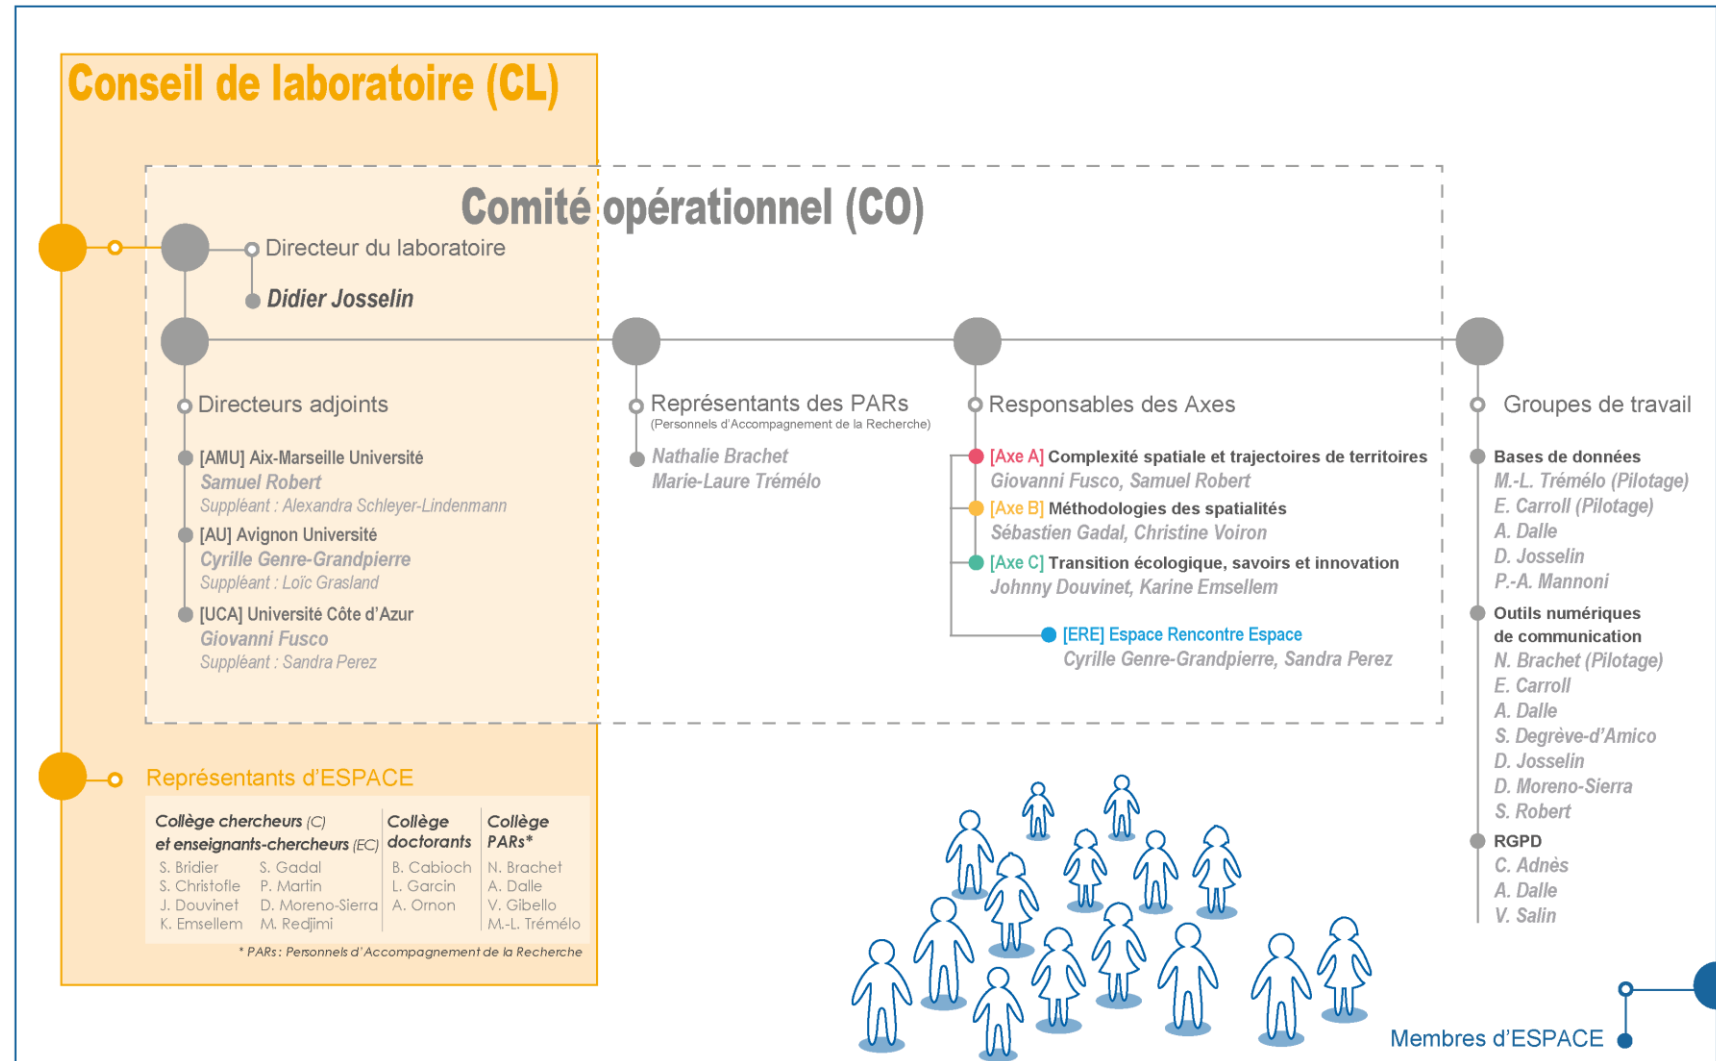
Conseil de laboratoire (CL)

Comité opérationnel (CO)

Directeur du laboratoire
Didier Josselin

Directeurs adjoints
[AMU] Aix-Marseille Université
Samuel Robert
Suppléant : Alexandra Schleyer-Lindenmann
[AU] Avignon Université
Cyrille Genre-Grandpierre
Suppléant : Loïc Grasland
[UCA] Université Côte d'Azur
Giovanni Fusco
Suppléant : Sandra Perez

Représentants des PARs
(Personnels d'Accompagnement de la Recherche)
Nathalie Brachet
Marie-Laure Trémélo

Responsables des Axes
[Axe A] Complexité spatiale et trajectoires de territoires
Giovanni Fusco, Samuel Robert
[Axe B] Méthodologies des spatialités
Sébastien Gadal, Christine Voiron
[Axe C] Transition écologique, savoirs et innovation
Johnny Douvinet, Karine Emsellem
[ERE] Espace Rencontre Espace
Cyrille Genre-Grandpierre, Sandra Perez

Groupes de travail
Bases de données
M.-L. Trémélo (Pilotage)
E. Carroll (Pilotage)
A. Dalle
D. Josselin
P.-A. Mannoni
Outils numériques de communication
N. Brachet (Pilotage)
E. Carroll
A. Dalle
S. Degrève-d'Amico
D. Josselin
D. Moreno-Sierra
S. Robert
RGPD
C. Adnès
A. Dalle
V. Salin

Représentants d'ESPACE

| Collège chercheurs (C) et enseignants-chercheurs (EC) | | Collège doctorants | Collège PARs* |
|---|---|---|---|
| S. Bridier | S. Gadal | B. Cabioch | N. Brachet |
| S. Christofle | P. Martin | L. Garcin | A. Dalle |
| J. Douvinet | D. Moreno-Sierra | A. Ornon | V. Gibello |
| K. Emsellem | M. Redjimi | | M.-L. Trémélo |

* PARs : Personnels d'Accompagnement de la Recherche

Membres d'ESPACE